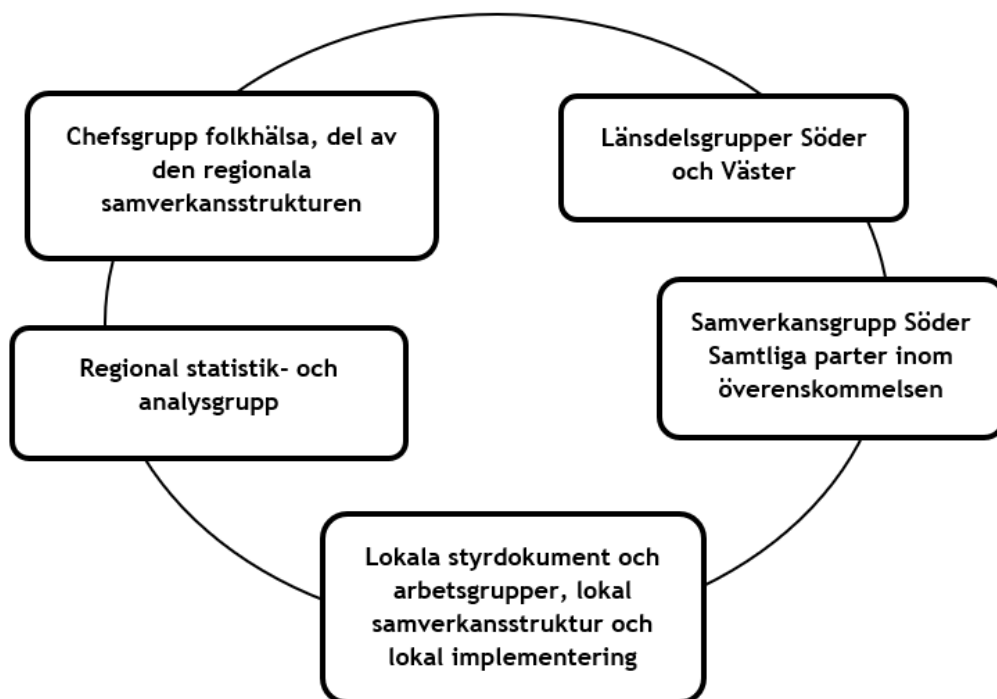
Chefsgrupp folkhälsa, del av den regionala samverkansstrukturen

Länsdelsgrupper Söder och Väster

Samverkansgrupp Söder
Samtliga parter inom överenskommelsen

Regional statistik- och analysgrupp

Lokala styrdokument och arbetsgrupper, lokal samverkansstruktur och lokal implementering